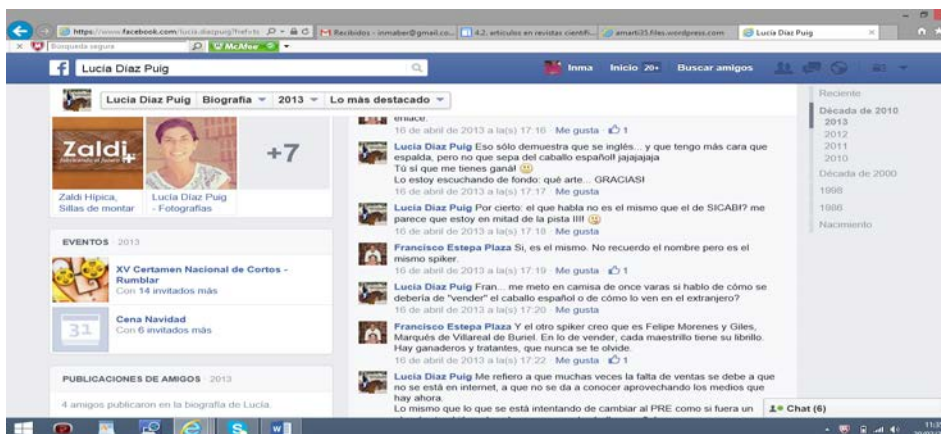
https://www.facebook.com/lucia.diazpuig?fref=ts
M Recibidos - inmaber@gmail.co... 4.2. articulos en revistas cientifi... amarti35.files.wordpress.com Lucía Díaz Puig
Búsqueda segura McAfee

Lucía Díaz Puig
Inma Inicio 20+ Buscar amigos

Lucía Díaz Puig Biografía 2013 Lo más destacado

Zaldi
+7
Zaldi Hípica, Sillas de montar
Lucía Díaz Puig - Fotografías

EVENTOS · 2013
XV Certamen Nacional de Cortos - Rumblar
Con 14 invitados más
31
Cena Navidad
Con 6 invitados más

PUBLICACIONES DE AMIGOS · 2013
4 amigos publicaron en la biografía de Lucía.

enlace.
16 de abril de 2013 a la(s) 17:16 · Me gusta · 1

Lucía Díaz Puig Eso sólo demuestra que se inglés... y que tengo más cara que espalda, pero no que sepa del caballo español! jajajajaja
Tú sí que me tienes ganá!
Lo estoy escuchando de fondo: qué arte... GRACIAS!
16 de abril de 2013 a la(s) 17:17 · Me gusta

Lucía Díaz Puig Por cierto: el que habla no es el mismo que el de SICAB? me parece que estoy en mitad de la pista !!!
16 de abril de 2013 a la(s) 17:18 · Me gusta

Francisco Estepa Plaza Si, es el mismo. No recuerdo el nombre pero es el mismo spiker.
16 de abril de 2013 a la(s) 17:19 · Me gusta · 1

Lucía Díaz Puig Fran... me meto en camisa de once varas si hablo de cómo se debería de "vender" el caballo español o de cómo lo ven en el extranjero?
16 de abril de 2013 a la(s) 17:20 · Me gusta

Francisco Estepa Plaza Y el otro spiker creo que es Felipe Morenes y Giles, Marqués de Villareal de Buriel. En lo de vender, cada maestrillo tiene su librillo. Hay ganaderos y tratantes, que nunca se te olvide.
16 de abril de 2013 a la(s) 17:22 · Me gusta · 1

Lucía Díaz Puig Me refiero a que muchas veces la falta de ventas se debe a que no se está en internet, a que no se da a conocer aprovechando los medios que hay ahora.
Lo mismo que lo que se está intentando de cambiar al PRE como si fuera un

Reciente
Década de 2010
2013
2012
2011
2010
Década de 2000
1998
1986
Nacimiento

Chat (6)
11:3